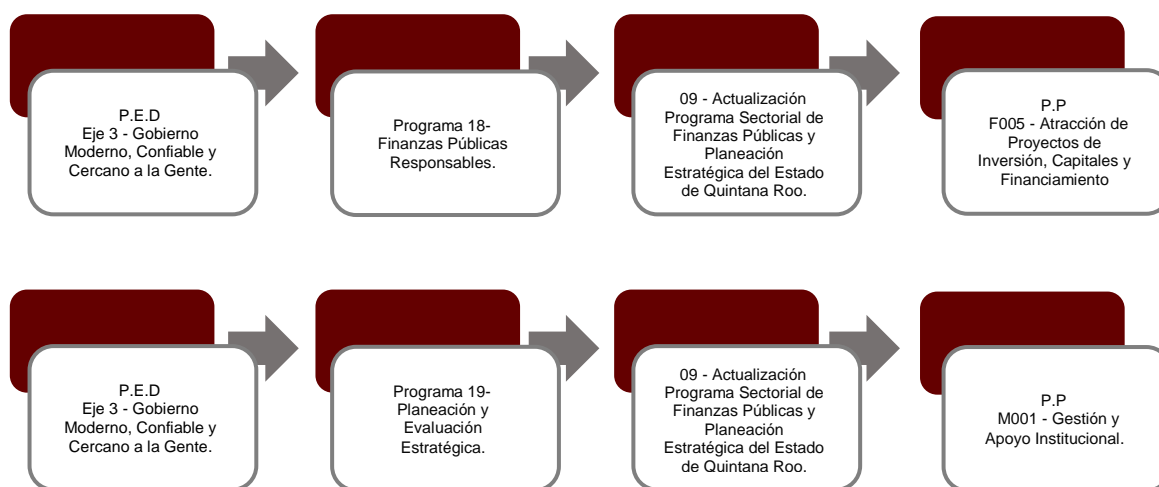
P.E.D
Eje 3 - Gobierno Moderno, Confiable y Cercano a la Gente.

Programa 18- Finanzas Públicas Responsables.

09 - Actualización Programa Sectorial de Finanzas Públicas y Planeación Estratégica del Estado de Quintana Roo.

P.P
F005 - Atracción de Proyectos de Inversión, Capitales y Financiamiento

P.E.D
Eje 3 - Gobierno Moderno, Confiable y Cercano a la Gente.

Programa 19- Planeación y Evaluación Estratégica.

09 - Actualización Programa Sectorial de Finanzas Públicas y Planeación Estratégica del Estado de Quintana Roo.

P.P
M001 - Gestión y Apoyo Institucional.